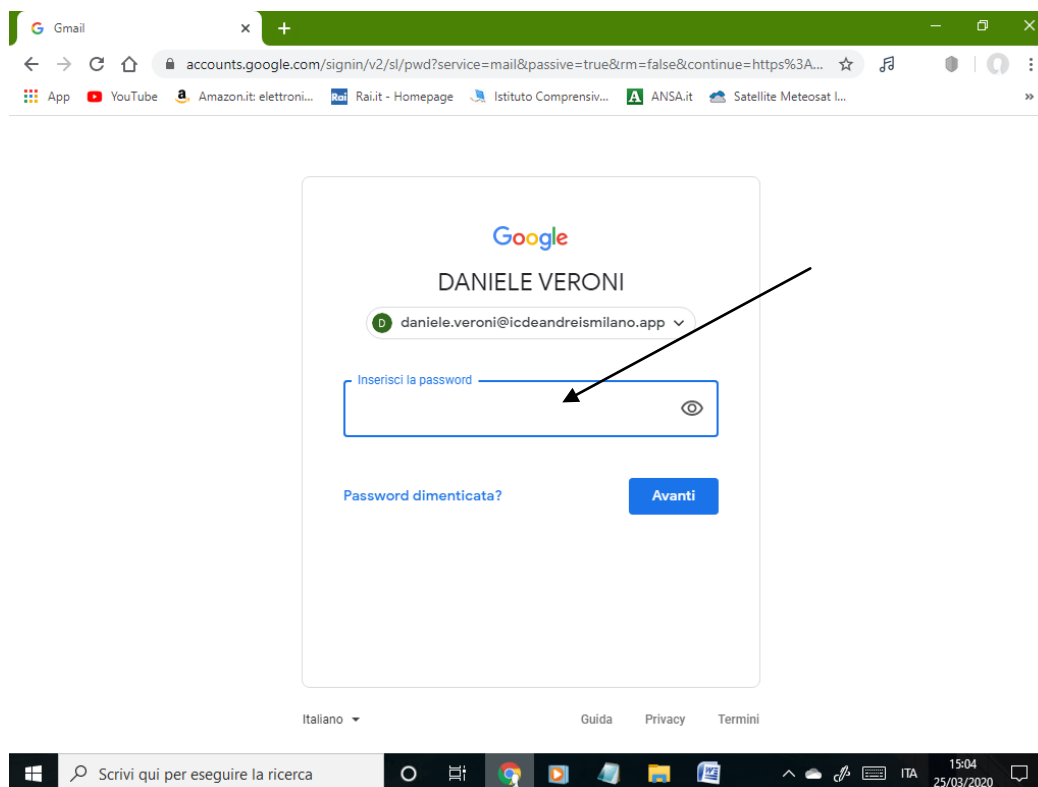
Gmail

accounts.google.com/signin/v2/sl/pwd?service=mail&passive=true&rm=false&continue=https%3A...

App YouTube Amazon.it: elettroni... Rai.it - Homepage Istituto Comprensiv... ANSA.it Satellite Meteosat I...

Google

DANIELE VERONI

D daniele.veroni@icdeandreismilano.app

Inserisci la password

Password dimenticata?

Avanti

Italiano

Guida Privacy Termini

Scrivi qui per eseguire la ricerca

ITA 15:04 25/03/2020